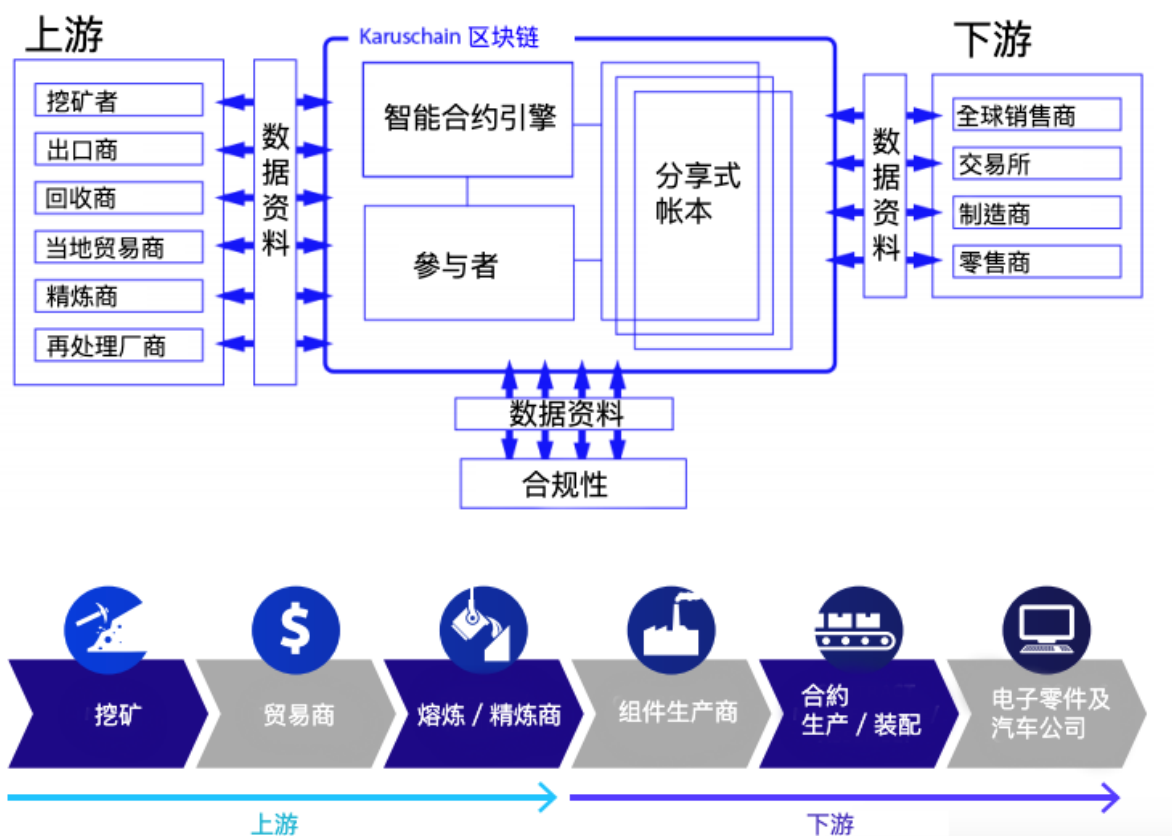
上游

挖矿者
出口商
回收商
当地贸易商
精炼商
再处理厂商

数据资料

Karuschain 区块链

智能合约引擎
参与者
分享式帐本

下游

数据资料

全球销售商
交易所
制造商
零售商

数据资料
合规性

$

挖矿
贸易商
熔炼 / 精炼商
组件生产商
合約生产 / 装配
电子零件及汽车公司

上游
下游